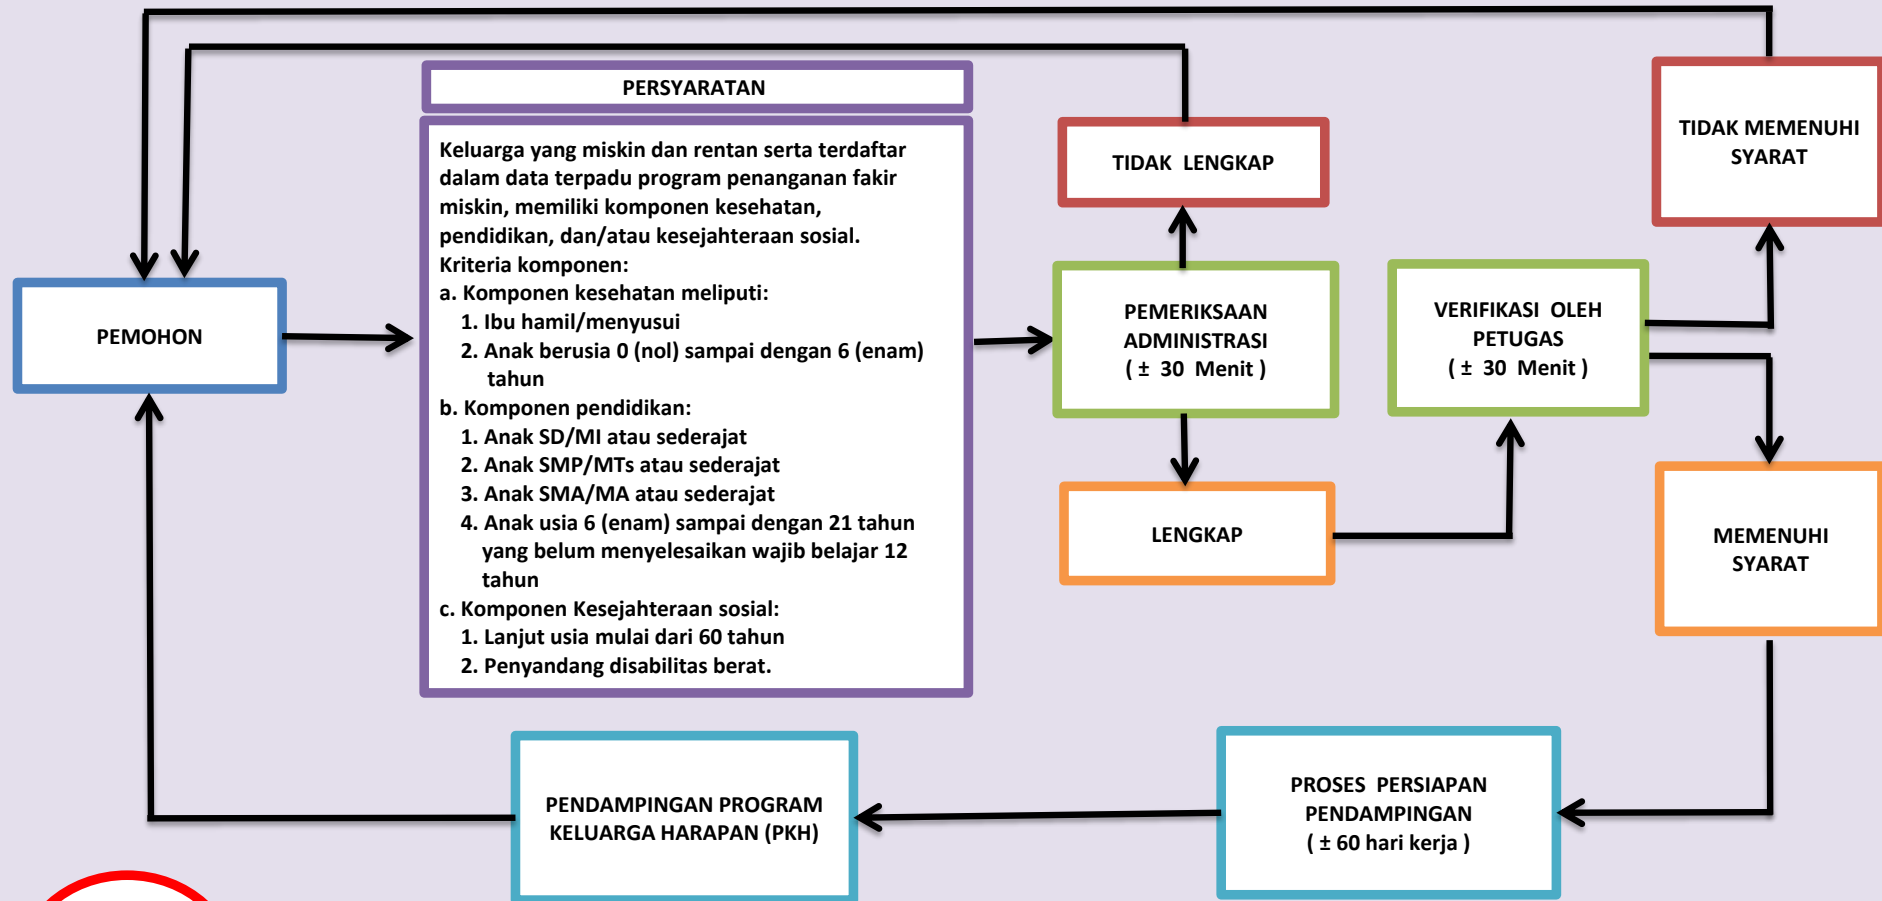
PEMOHON

PERSYARATAN

Keluarga yang miskin dan rentan serta terdaftar dalam data terpadu program penanganan fakir miskin, memiliki komponen kesehatan, pendidikan, dan/atau kesejahteraan sosial.
Kriteria komponen:
a. Komponen kesehatan meliputi:
1. Ibu hamil/menyusui
2. Anak berusia 0 (nol) sampai dengan 6 (enam) tahun
b. Komponen pendidikan:
1. Anak SD/MI atau sederajat
2. Anak SMP/MTs atau sederajat
3. Anak SMA/MA atau sederajat
4. Anak usia 6 (enam) sampai dengan 21 tahun yang belum menyelesaikan wajib belajar 12 tahun
c. Komponen Kesejahteraan sosial:
1. Lanjut usia mulai dari 60 tahun
2. Penyandang disabilitas berat.

TIDAK LENGKAP

PEMERIKSAAN ADMINISTRASI ( ± 30 Menit )

LENGKAP

VERIFIKASI OLEH PETUGAS ( ± 30 Menit )

TIDAK MEMENUHI SYARAT

MEMENUHI SYARAT

PROSES PERSIAPAN PENDAMPINGAN ( ± 60 hari kerja )

PENDAMPINGAN PROGRAM KELUARGA HARAPAN (PKH)